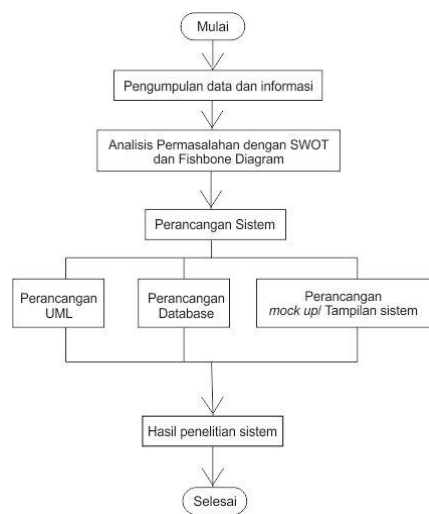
Mulai

Pengumpulan data dan informasi

Analisis Permasalahan dengan SWOT dan Fishbone Diagram

Perancangan Sistem

Perancangan UML

Perancangan Database

Perancangan *mock up*/ Tampilan sistem

Hasil penelitian sistem

Selesai